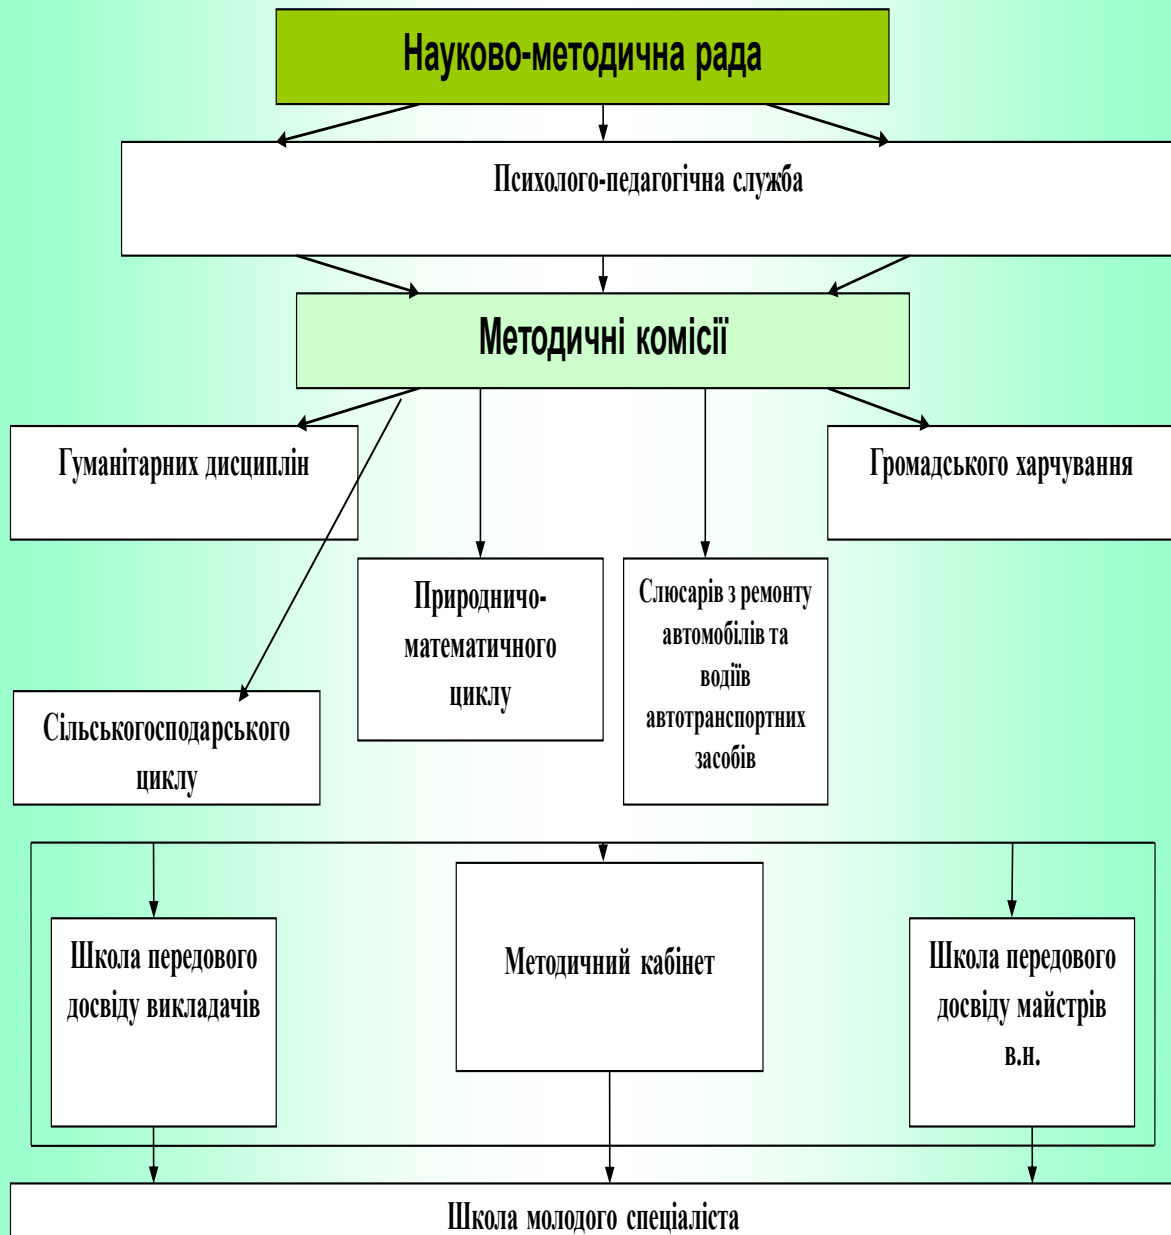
Науково-методична рада

Психолого-педагогічна служба

Методичні комісії

Гуманітарних дисциплін

Громадського харчування

Природничо-математичного циклу

Слюсарів з ремонту автомобілів та водіїв автотранспортних засобів

Сільськогосподарського циклу

Школа передового досвіду викладачів

Методичний кабінет

Школа передового досвіду майстрів в.н.

Школа молодого спеціаліста